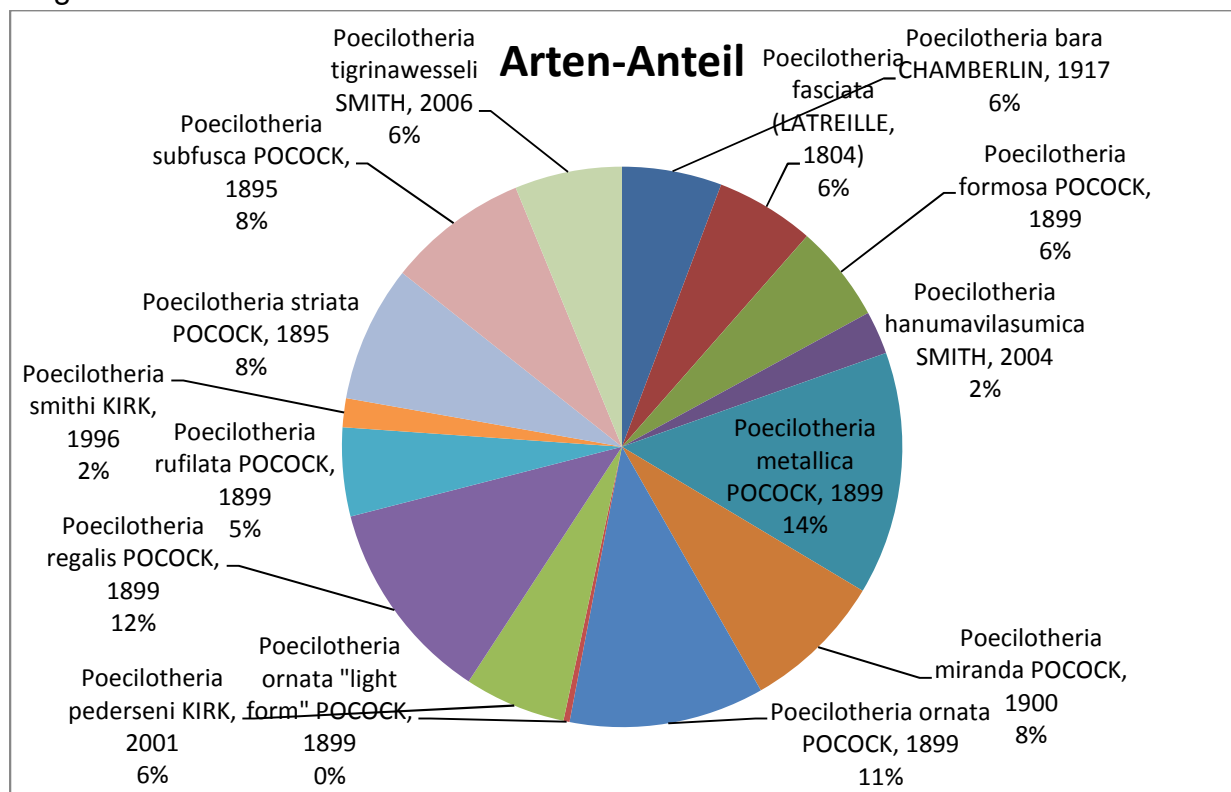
Arten-Anteil

Poecilotheria bara CHAMBERLIN, 1917 6%

Poecilotheria fasciata (LATREILLE, 1804) 6%

Poecilotheria formosa POCOCK, 1899 6%

Poecilotheria hanumavilasumica SMITH, 2004 2%

Poecilotheria metallica POCOCK, 1899 14%

Poecilotheria miranda POCOCK, 1900 8%

Poecilotheria ornata POCOCK, 1899 11%

Poecilotheria ornata "light form" POCOCK, 1899 0%

Poecilotheria pederseni KIRK, 2001 6%

Poecilotheria regalis POCOCK, 1899 12%

Poecilotheria rufilata POCOCK, 1899 5%

Poecilotheria smithi KIRK, 1996 2%

Poecilotheria striata POCOCK, 1895 8%

Poecilotheria subfusca POCOCK, 1895 8%

Poecilotheria tigrinawesseli SMITH, 2006 6%